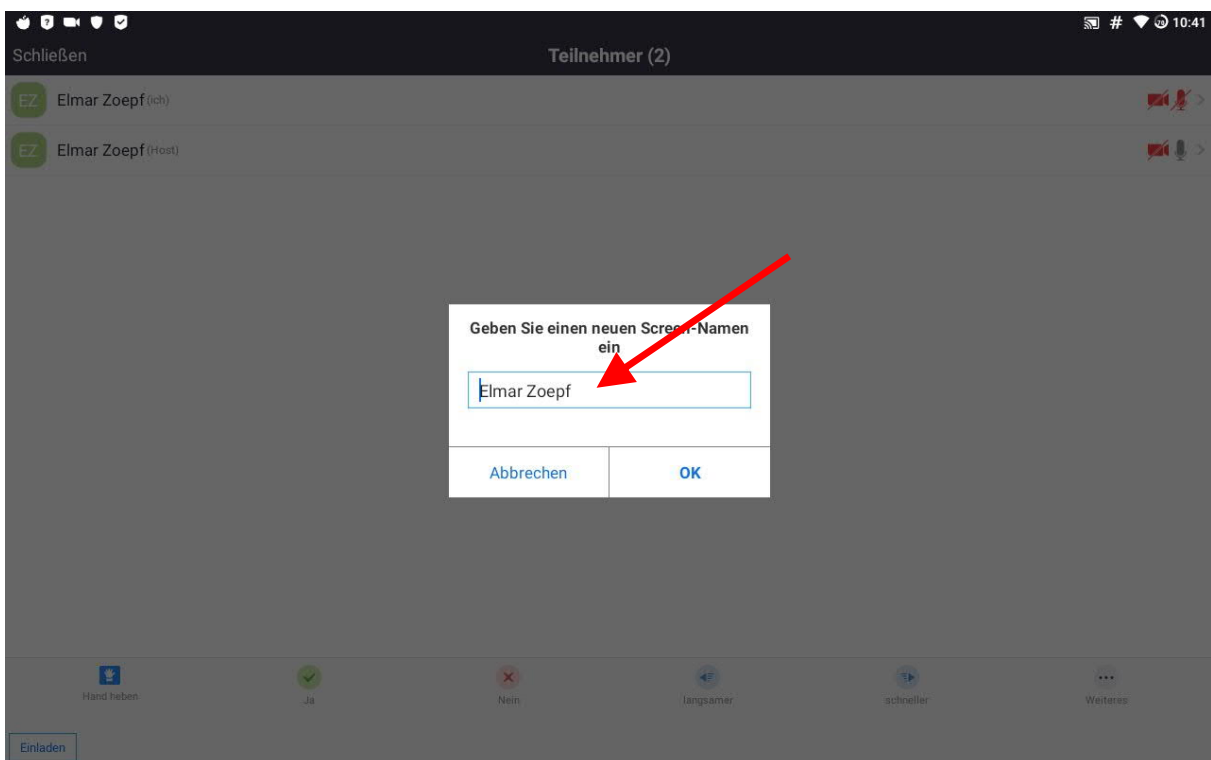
# 10:41

Schließen

Teilnehmer (2)

EZ Elmar Zoepf (ich)

EZ Elmar Zoepf (Host)

Geben Sie einen neuen Scre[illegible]-Namen ein

Elmar Zoepf

Abbrechen

OK

Hand heben

Ja

Nein

langsamer

schneller

Weiteres

Einladen